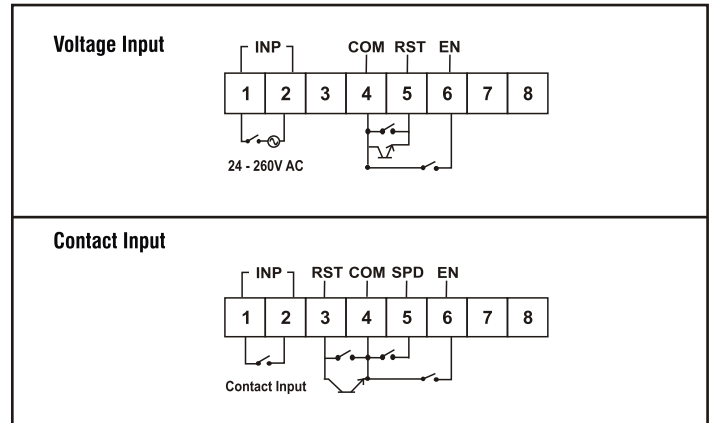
Voltage Input

INP COM RST EN

| 1 | 2 | 3 | 4 | 5 | 6 | 7 | 8 |
|---|---|---|---|---|---|---|---|

24 - 260V AC

Contact Input

INP RST COM SPD EN

| 1 | 2 | 3 | 4 | 5 | 6 | 7 | 8 |
|---|---|---|---|---|---|---|---|

Contact Input